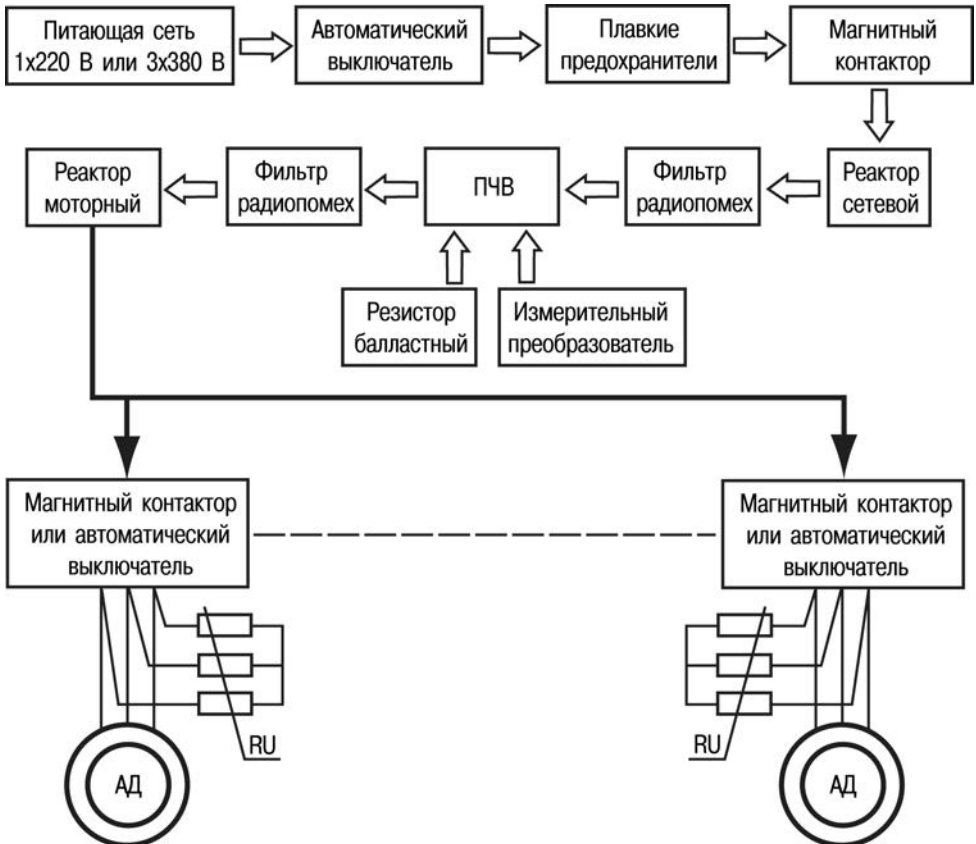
Питающая сеть 1х220 В или 3х380 В

Автоматический выключатель

Плавкие предохранители

Магнитный контактор

Реактор сетевой

Фильтр радиопомех

ПЧВ

Фильтр радиопомех

Реактор моторный

Резистор балластный

Измерительный преобразователь

Магнитный контактор или автоматический выключатель

Магнитный контактор или автоматический выключатель

RU

АД

RU

АД